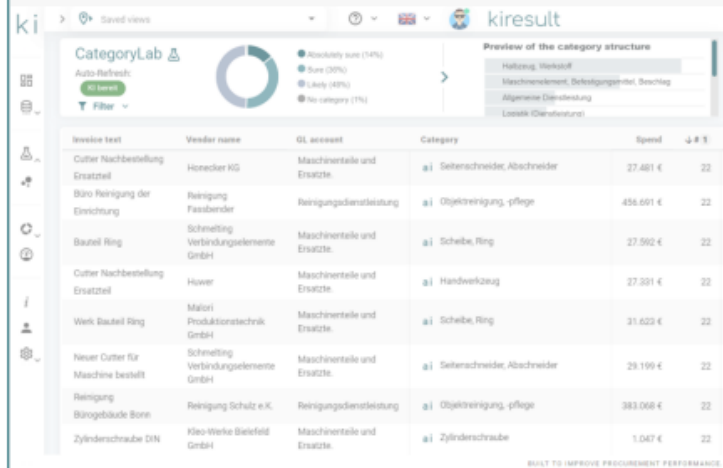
ki

Saved views

kiresult

CategoryLab
Auto-Refresh:
KI bereit
Filter

Absolutely sure (14%)
Sure (30%)
Likely (45%)
No category (1%)

Preview of the category structure
Halbzeug, Werkstoff
Maschinenelement, Befestigungsmittel, Beschlag
Allgemeine Dienstleistung
Logistik (Dienstleistung)

| Invoice text | Vendor name | GL account | Category | Spend | # |
|---|---|---|---|---|---|
| Cutter Nachbestellung Ersatzteil | Honecker KG | Maschinenteile und Ersatzte. | ai Seitenschneider, Abschneider | 27.481 € | 22 |
| Büro Reinigung der Einrichtung | Reinigung Fassbender | Reinigungsdienstleistung | ai Objektreinigung, -pflege | 456.691 € | 22 |
| Bauteil Ring | Schmelting Verbindungselemente GmbH | Maschinenteile und Ersatzte. | ai Scheibe, Ring | 27.592 € | 22 |
| Cutter Nachbestellung Ersatzteil | Huwer | Maschinenteile und Ersatzte. | ai Handwerkzeug | 27.331 € | 22 |
| Werk Bauteil Ring | Malori Produktionstechnik GmbH | Maschinenteile und Ersatzte. | ai Scheibe, Ring | 31.623 € | 22 |
| Neuer Cutter für Maschine bestellt | Schmelting Verbindungselemente GmbH | Maschinenteile und Ersatzte. | ai Seitenschneider, Abschneider | 29.199 € | 22 |
| Reinigung Bürogebäude Bonn | Reinigung Schulz e.K. | Reinigungsdienstleistung | ai Objektreinigung, -pflege | 383.068 € | 22 |
| Zylinderschraube DIN | Kleo-Werke Bielefeld GmbH | Maschinenteile und Ersatzte. | ai Zylinderschraube | 1.047 € | 22 |

BUILT TO IMPROVE PROCUREMENT PERFORMANCE